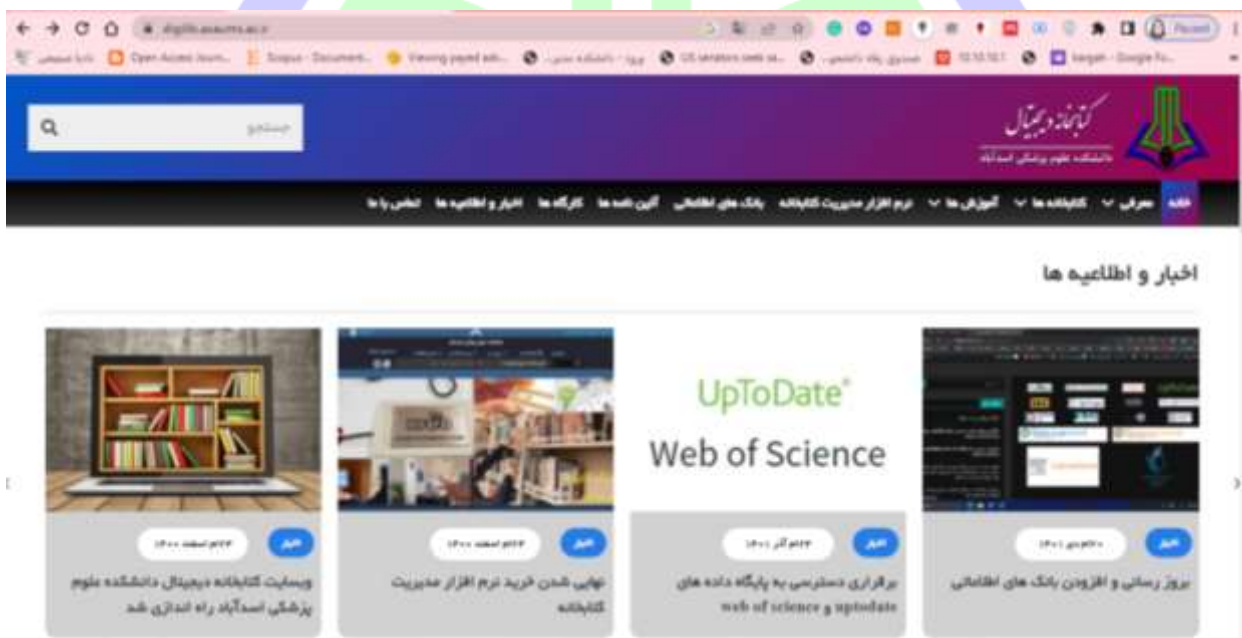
digilib.asaums.ac.ir

Open Access Journ... Scopus - Document... Viewing payed ads... US senators seek se... 10.10.10.1 bargah - Google Fo...

کتابخانه دیجیتال
دانشکده علوم پزشکی اسدآباد

جستجو

خانه معرفی کتابخانه ها آموزش ها نرم افزار مدیریت کتابخانه بانک های اطلاعاتی آیین نامه ها کارگاه ها اخبار و اطلاعیه ها تماس با ما

اخبار و اطلاعیه ها

اخبار
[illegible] دی ۱۴۰۱
بروز رسانی و افزودن بانک های اطلاعاتی

UpToDate®
Web of Science

اخبار
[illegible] آذر ۱۴۰۱
برقراری دسترسی به پایگاه داده های web of science و uptodate

اخبار
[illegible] اسفند ۱۴۰۰
نهایی شدن خرید نرم افزار مدیریت کتابخانه

اخبار
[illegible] اسفند ۱۴۰۰
وبسایت کتابخانه دیجیتال دانشکده علوم پزشکی اسدآباد راه اندازی شد